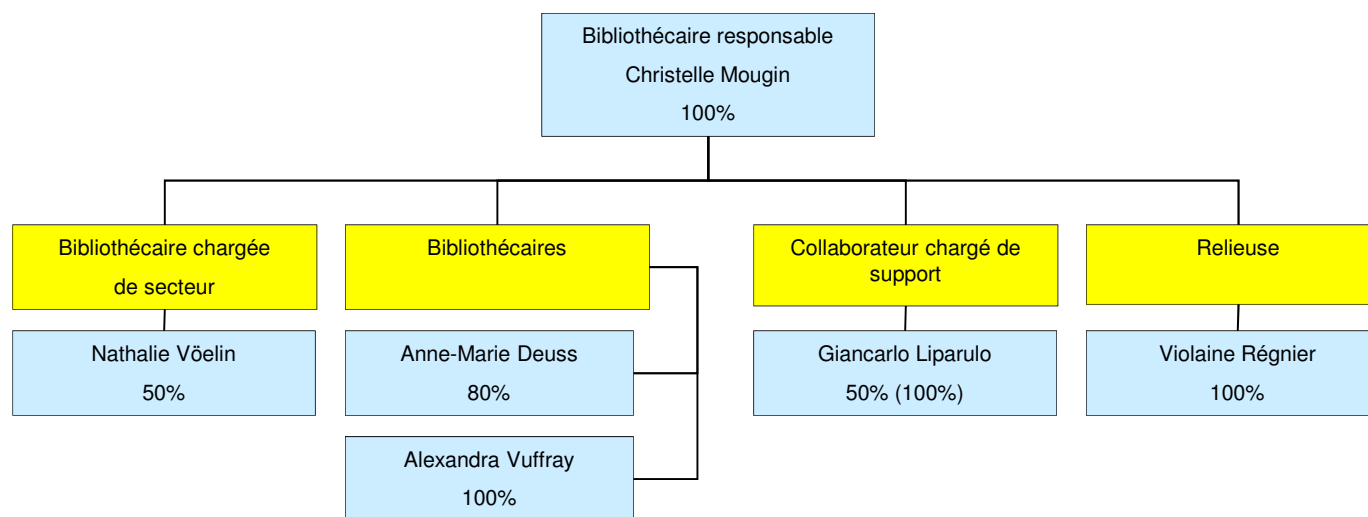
Bibliothécaire responsable
Christelle Mougin
100%

Bibliothécaire chargée de secteur

Nathalie Vöelin
50%

Bibliothécaires

Anne-Marie Deuss
80%

Alexandra Vuffray
100%

Collaborateur chargé de support

Giancarlo Liparulo
50% (100%)

Relieuse

Violaine Régnier
100%